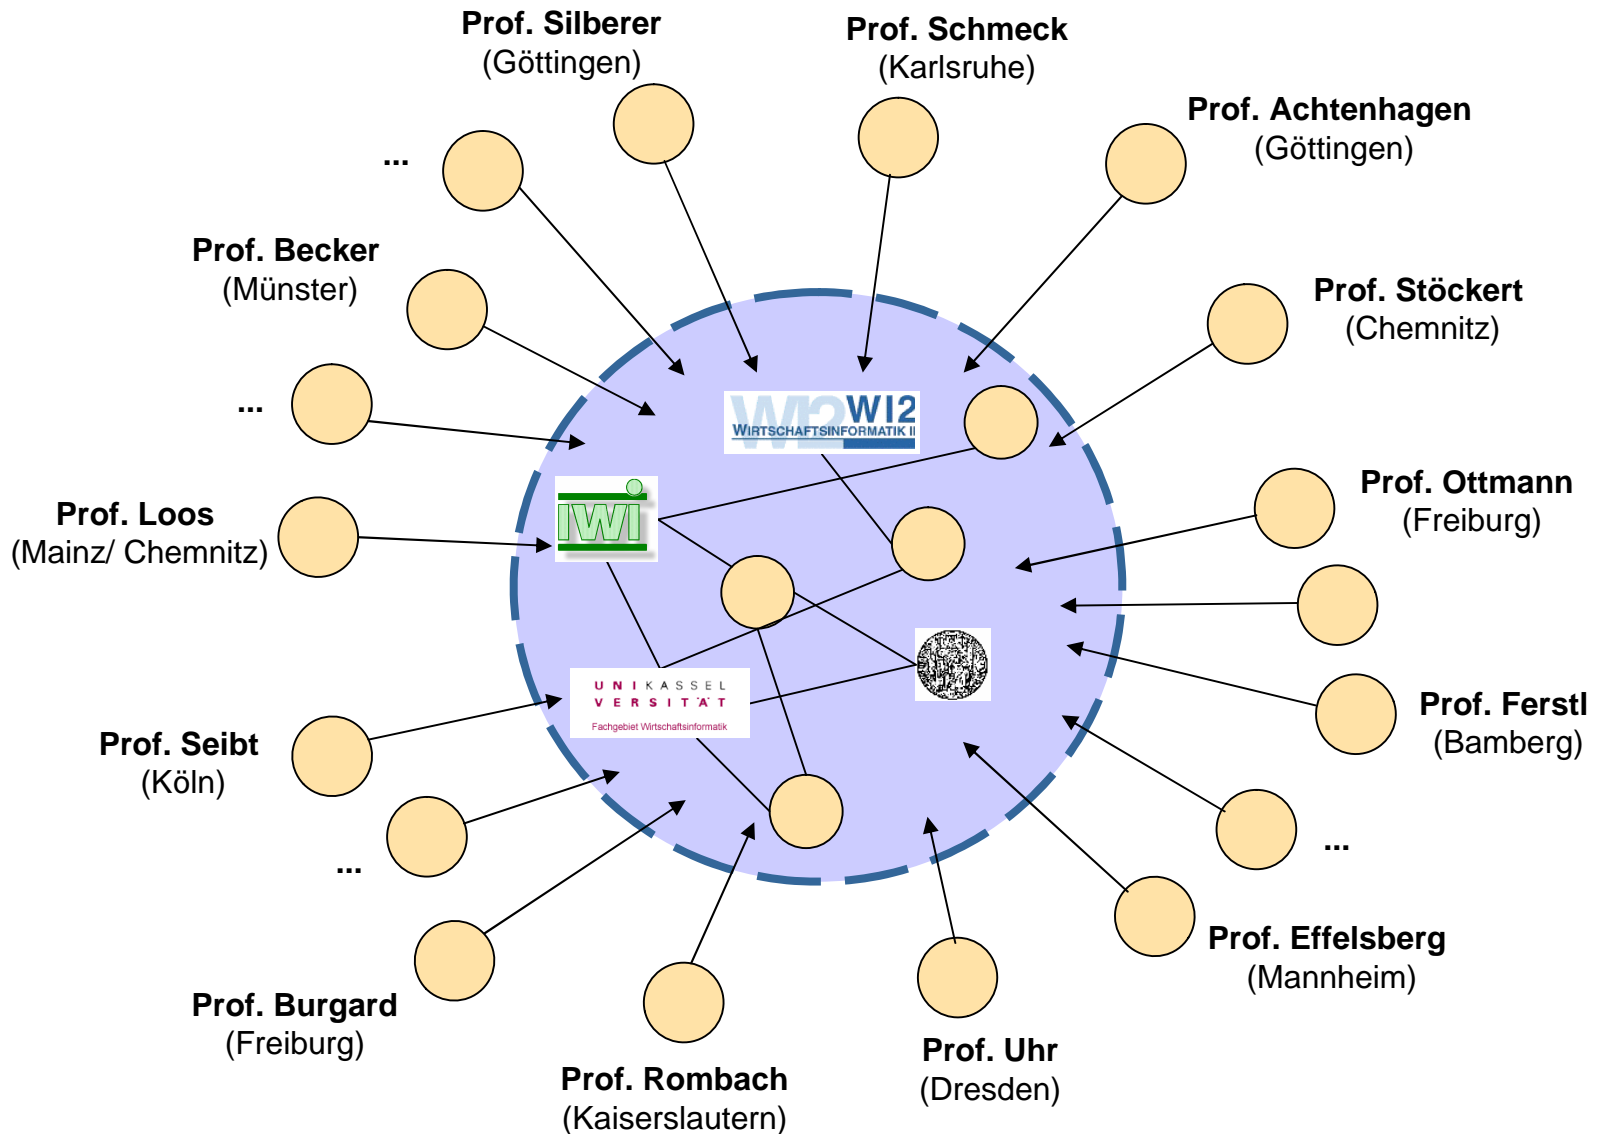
Prof. Silberer
(Göttingen)

Prof. Schmeck
(Karlsruhe)

Prof. Achtenhagen
(Göttingen)

...

Prof. Becker
(Münster)

Prof. Stöckert
(Chemnitz)

...

WI2
WIRTSCHAFTSINFORMATIK II

IWi

Prof. Loos
(Mainz/ Chemnitz)

Prof. Ottmann
(Freiburg)

UNIKASSEL
VERSITÄT
Fachgebiet Wirtschaftsinformatik

Prof. Ferstl
(Bamberg)

Prof. Seibt
(Köln)

...

...

Prof. Effelsberg
(Mannheim)

Prof. Burgard
(Freiburg)

Prof. Rombach
(Kaiserslautern)

Prof. Uhr
(Dresden)